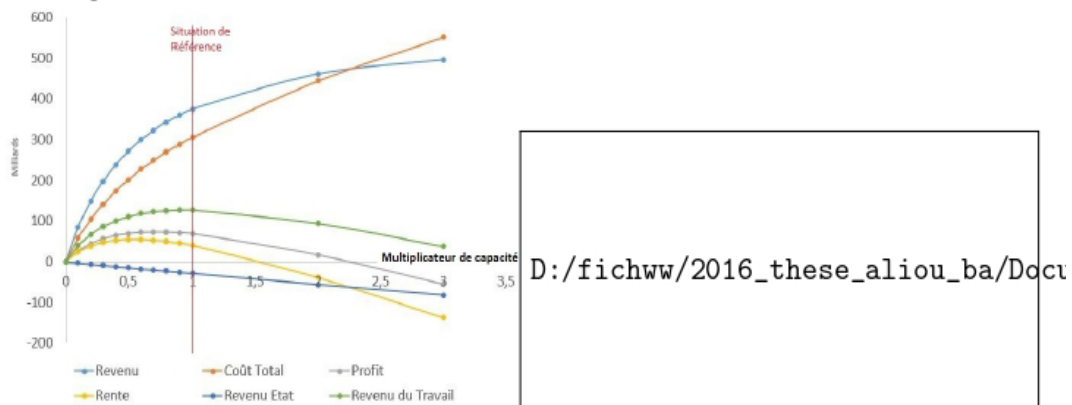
600
500
400
300
200
100
0
-100
-200

Milliards

Situation de Référence

Multiplicateur de capacité

0 0,5 1 1,5 2 2,5 3 3,5

Revenu
Coût Total
Profit
Rente
Revenu Etat
Revenu du Travail

D:/fichww/2016_these_aliou_ba/Docu